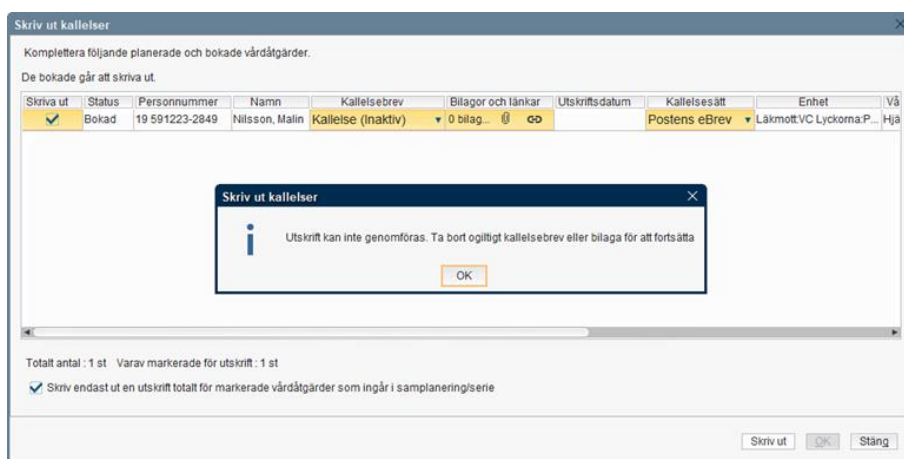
Skriv ut kallelser

Komplettera följande planerade och bokade vårdåtgärder.

De bokade går att skriva ut.

| Skriv ut | Status | Personnummer | Namn | Kallelsebrev | Bilagor och länkar | Utskriftsdatum | Kallelsesätt | Enhet | Vå |
|---|---|---|---|---|---|---|---|---|---|
| ✓ | Bokad | 19 591223-2849 | Nilsson, Malin | Kallelse (Inaktiv) | 0 bilag... | | Postens eBrev | Läkmott:VC Lyckorna:P... | Hjä |

Skriv ut kallelser

Utskrift kan inte genomföras. Ta bort ogiltigt kallelsebrev eller bilaga för att fortsätta

OK

Totalt antal : 1 st Varav markerade för utskrift : 1 st

Skriv endast ut en utskrift totalt för markerade vårdåtgärder som ingår i samplanering/serie

Skriv ut OK Stäng